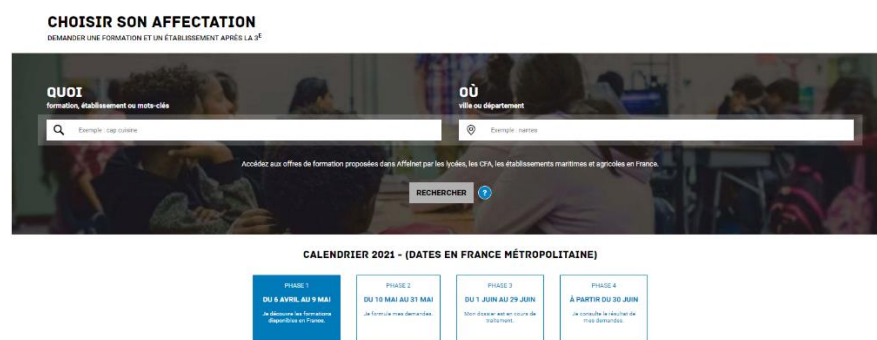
CHOISIR SON AFFECTATION
DEMANDER UNE FORMATION ET UN ÉTABLISSEMENT APRÈS LA 3$^E$

QUOI
formation, établissement ou mots-clés

Exemple : cap cuisine

OÙ
ville ou département

Exemple : nantes

Accédez aux offres de formation proposées dans Affelnet par les lycées, les CFA, les établissements maritimes et agricoles en France.

RECHERCHER ?

CALENDRIER 2021 - (DATES EN FRANCE MÉTROPOLITAINE)

PHASE 1
DU 6 AVRIL AU 9 MAI
Je découvre les formations disponibles en France.

PHASE 2
DU 10 MAI AU 31 MAI
Je formule mes demandes.

PHASE 3
DU 1 JUIN AU 29 JUIN
Mon dossier est en cours de traitement.

PHASE 4
À PARTIR DU 30 JUIN
Je consulte le résultat de mes demandes.